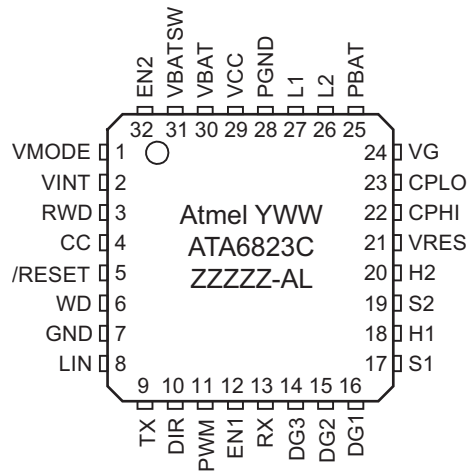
EN2 VBATSW VBAT VCC PGND L1 L2 PBAT
32 31 30 29 28 27 26 25

VMODE 1
VINT 2
RWD 3
CC 4
/RESET 5
WD 6
GND 7
LIN 8

Atmel YWW
ATA6823C
ZZZZZ-AL

24 VG
23 CPLO
22 CPHI
21 VRES
20 H2
19 S2
18 H1
17 S1

9 10 11 12 13 14 15 16
TX DIR PWM EN1 RX DG3 DG2 DG1